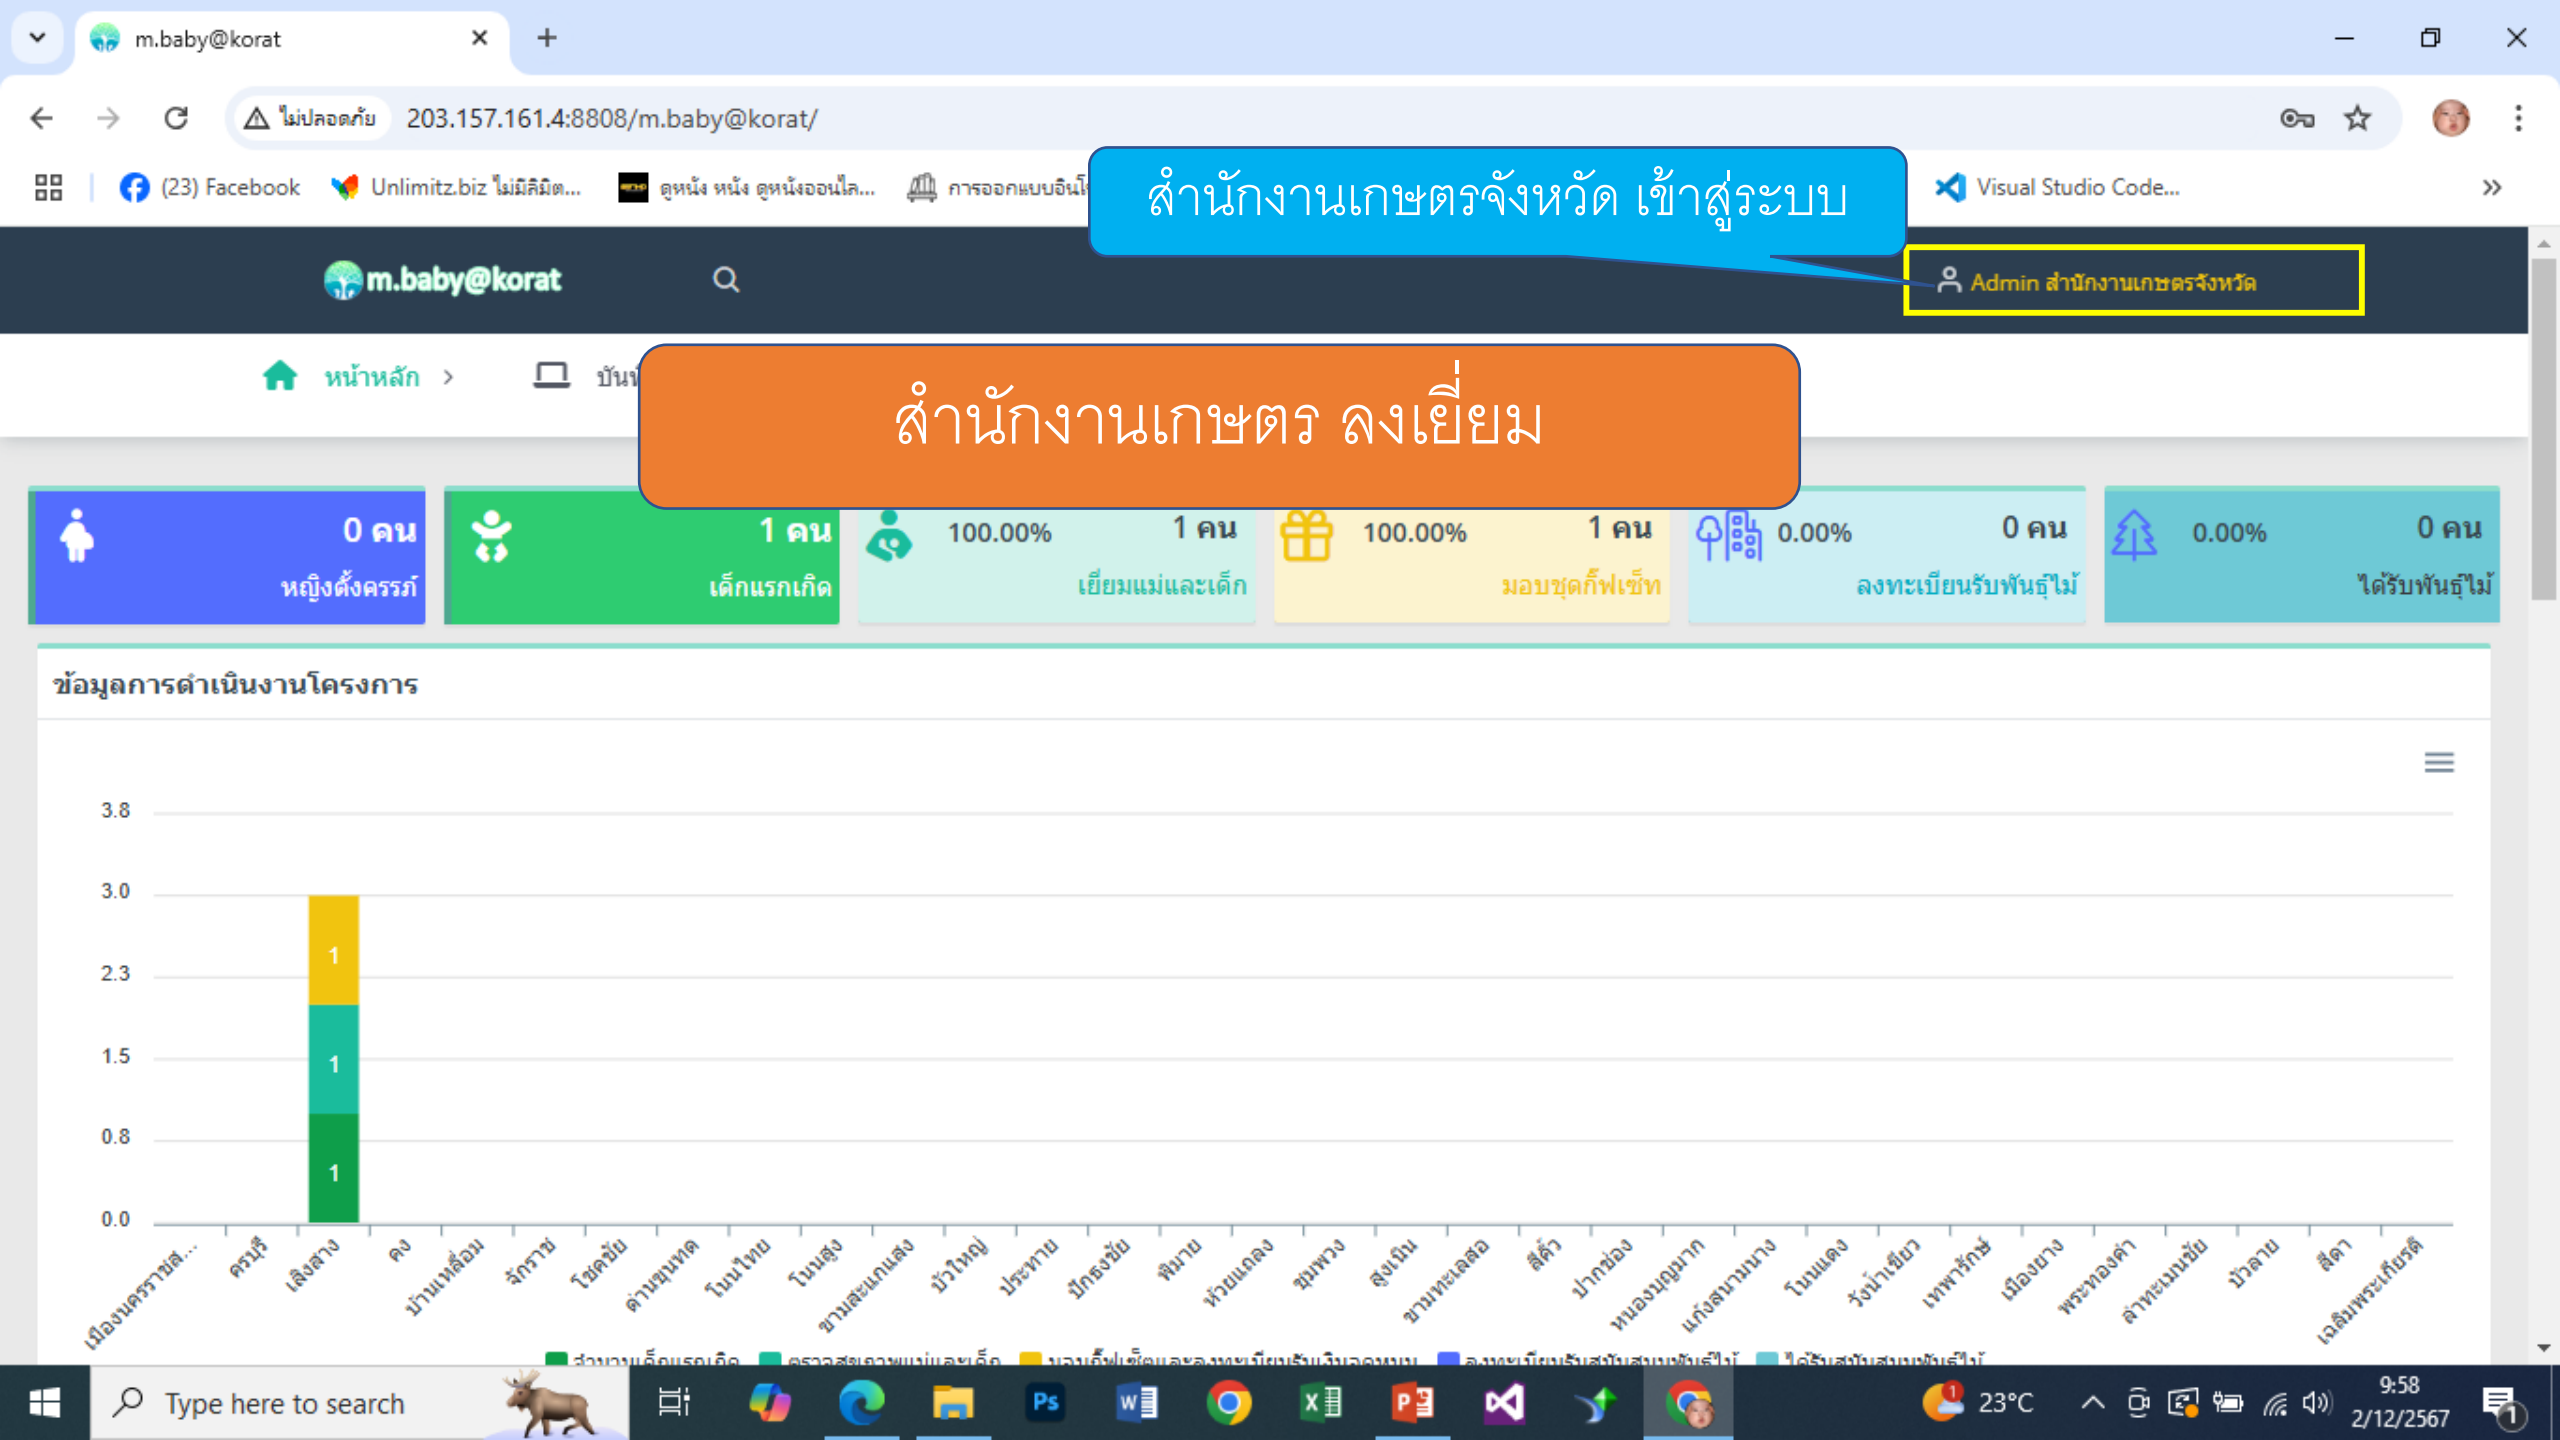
m.baby@korat

ไม่ปลอดภัย 203.157.161.4:8808/m.baby@korat/

(23) Facebook  Unlimitz.biz ไม่มีลิมิต...  ดูหนัง หนัง ดูหนังออนไล...  การออกแบบอินโ  Visual Studio Code...

สำนักงานเกษตรจังหวัด เข้าสู่ระบบ

m.baby@korat

Admin สำนักงานเกษตรจังหวัด

หน้าหลัก > บันท

สำนักงานเกษตร ลงเยี่ยม

0 คน
หญิงตั้งครรภ์

1 คน
เด็กแรกเกิด

100.00% 1 คน
เยี่ยมแม่และเด็ก

100.00% 1 คน
มอบชุดกิ๊ฟเซ็ท

0.00% 0 คน
ลงทะเบียนรับพันธุ์ไม้

0.00% 0 คน
ได้รับพันธุ์ไม้

ข้อมูลการดำเนินงานโครงการ

3.8
3.0
2.3
1.5
0.8
0.0

1
1
1

เมืองนครราชส... ครบุรี เสิงสาง คง บ้านเหลื่อม จักราช โชคชัย ด่านขุนทด โนนไทย โนนสูง ขามสะแกแสง บัวใหญ่ ประทาย ปักธงชัย พิมาย ห้วยแถลง ชุมพวง สูงเนิน ขามทะเลสอ สีคิ้ว ปากช่อง หนองบุญมาก แก้งสนามนาง โนนแดง วังน้ำเขียว เทพารักษ์ เมืองยาง พระทองคำ ลำทะเมนชัย บัวลาย สีดา เฉลิมพระเกียรติ

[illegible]

Type here to search

23°C

9:58
2/12/2567